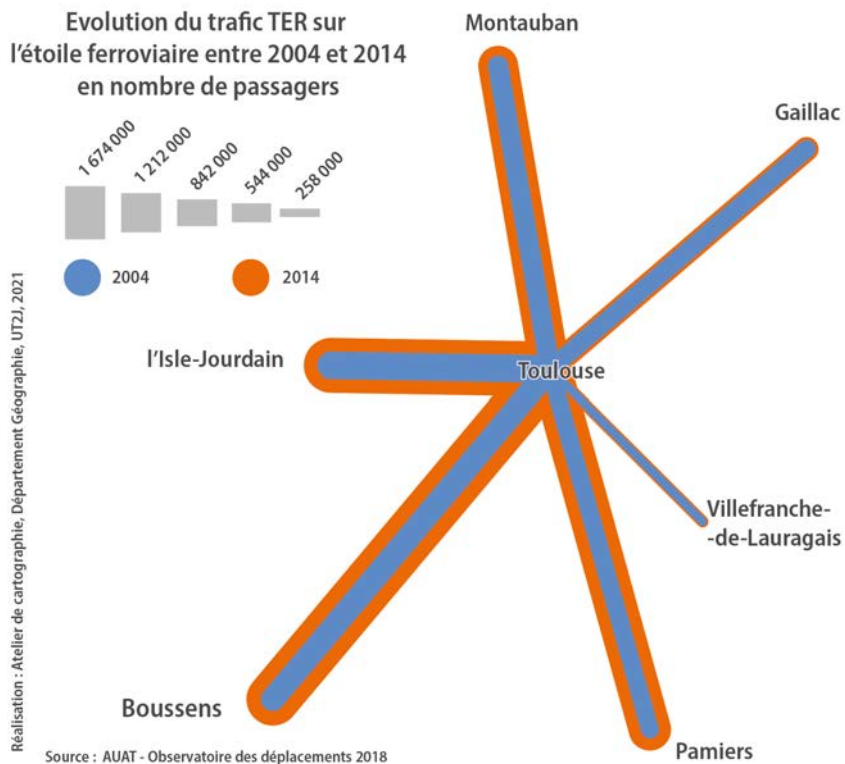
Evolution du trafic TER sur l'étoile ferroviaire entre 2004 et 2014 en nombre de passagers

1 674 000
1 212 000
842 000
544 000
258 000

2004
2014

Montauban
Gaillac
l'Isle-Jourdain
Toulouse
Villefranche--de-Lauragais
Boussens
Pamiers

Réalisation : Atelier de cartographie, Département Géographie, UT2J, 2021

Source : AUAT - Observatoire des déplacements 2018